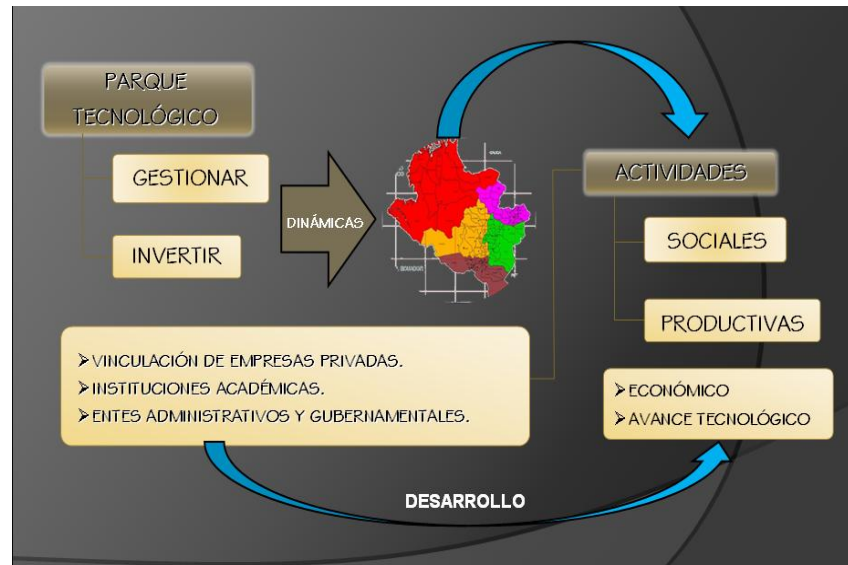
PARQUE TECNOLÓGICO

GESTIONAR

INVERTIR

DINÁMICAS

ACTIVIDADES

SOCIALES

PRODUCTIVAS

➢VINCULACIÓN DE EMPRESAS PRIVADAS.
➢INSTITUCIONES ACADÉMICAS.
➢ENTES ADMINISTRATIVOS Y GUBERNAMENTALES.

➢ECONÓMICO
➢AVANCE TECNOLÓGICO

DESARROLLO